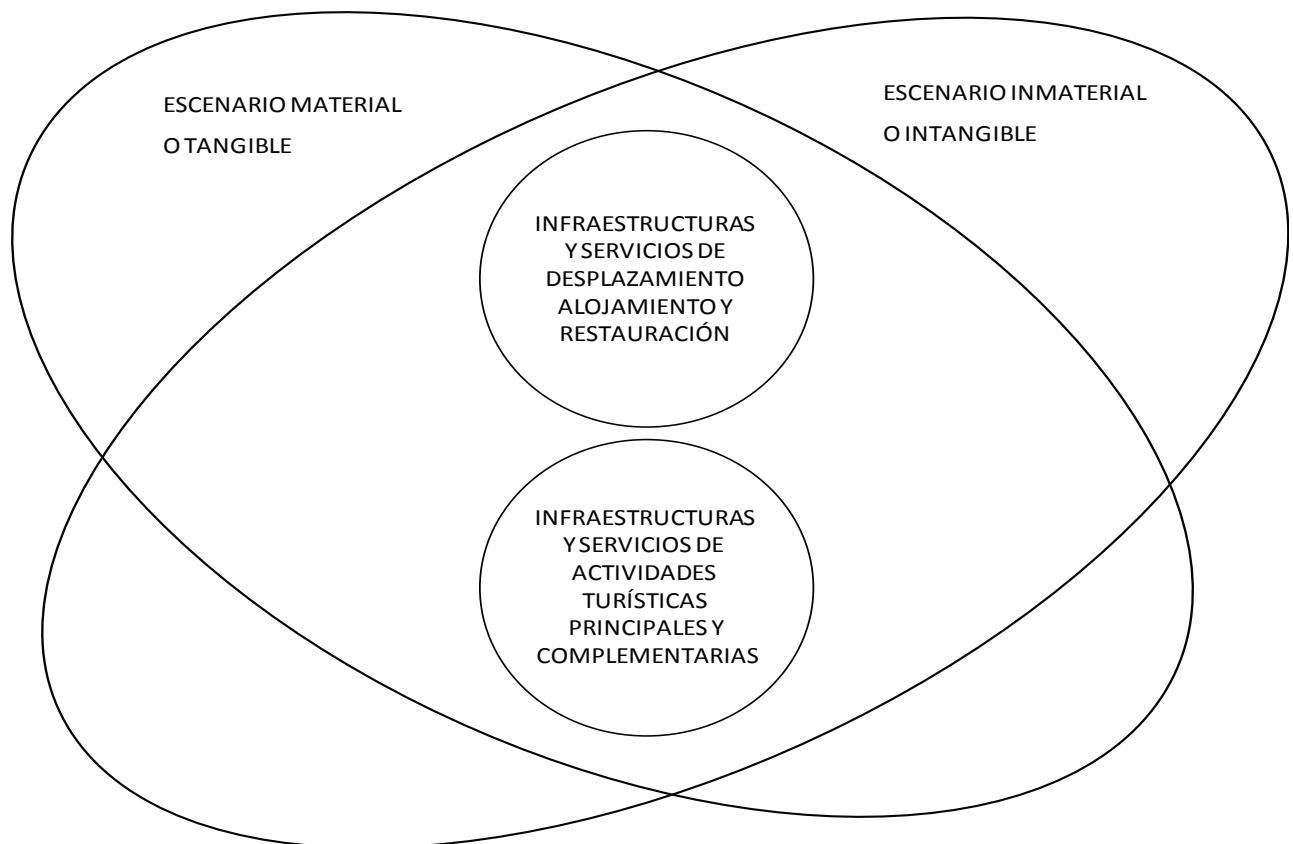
ESCENARIO MATERIAL O TANGIBLE

ESCENARIO INMATERIAL O INTANGIBLE

INFRAESTRUCTURAS Y SERVICIOS DE DESPLAZAMIENTO ALOJAMIENTO Y RESTAURACIÓN

INFRAESTRUCTURAS Y SERVICIOS DE ACTIVIDADES TURÍSTICAS PRINCIPALES Y COMPLEMENTARIAS